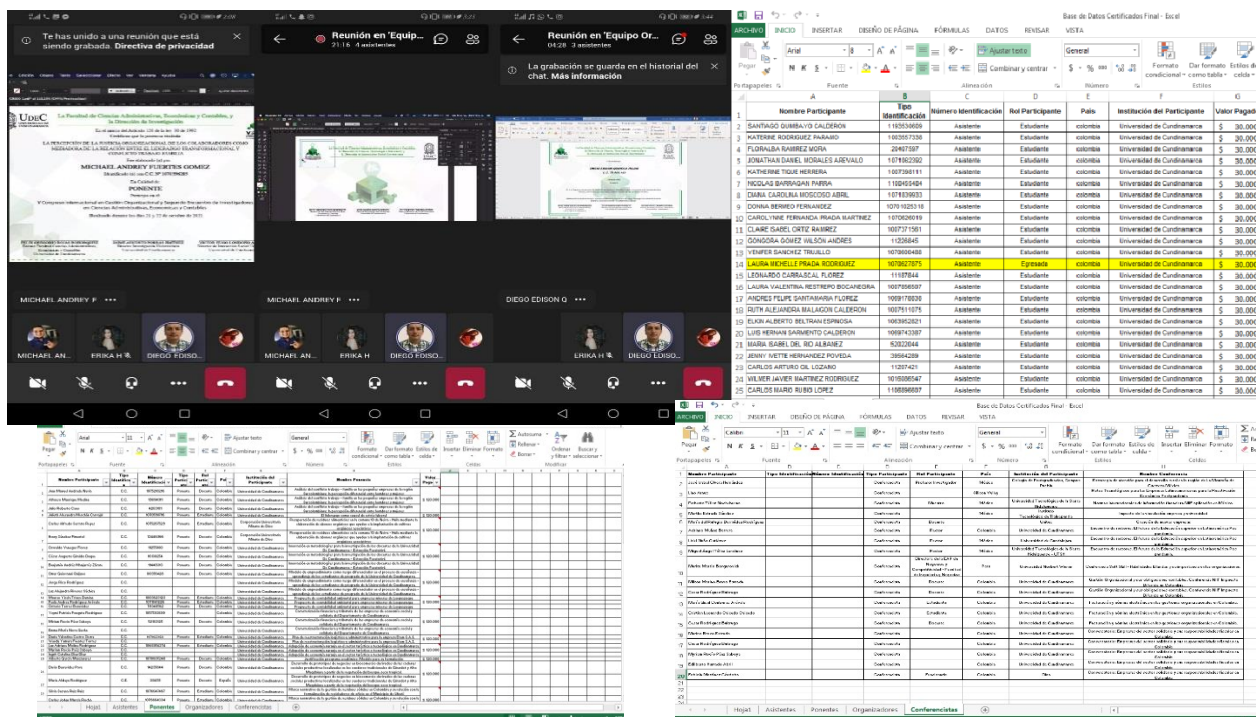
Te has unido a una reunión que está siendo grabada. Directiva de privacidad

UDEC

MICHAEL ANDREY FUERTES GOMEZ

PONENTE

MICHAEL ANDREY F

MICHAEL AN... ERIKA H DIEGO EDISO...

Reunión en 'Equipo...
21:16 4 asistentes

MICHAEL ANDREY F

MICHAEL AN... ERIKA H DIEGO EDISO...

Reunión en 'Equipo Or...
04:28 3 asistentes

La grabación se guarda en el historial del chat. Más información

DIEGO EDISON Q

ERIKA H DIEGO EDISO...

Base de Datos Certificados Final - Excel

ARCHIVO INICIO INSERTAR DISEÑO DE PÁGINA FÓRMULAS DATOS REVISAR VISTA

Pegar Portapapeles Fuente Alineación Número Estilos Arial Ajustar texto Combinar y centrar General Formato condicional Dar formato como tabla Estilos de celda

| | A | B | C | D | E | F | G |
|---|---|---|---|---|---|---|---|
| 1 | Nombre Participante | Tipo Identificación | Número Identificación | Rol Participante | País | Institución del Participante | Valor Pagado |
| 2 | SANTIAGO QUIMBAYO CALDERON | 1193534606 | Asistente | Estudiante | colombia | Universidad de Cundinamarca | $ 30.000 |
| 3 | KATERINE RODRIGUEZ PARAMO | 1003957338 | Asistente | Estudiante | colombia | Universidad de Cundinamarca | $ 30.000 |
| 4 | FLORALBA RAMIREZ MORA | 20487597 | Asistente | Estudiante | colombia | Universidad de Cundinamarca | $ 30.000 |
| 5 | JONATHAN DANIEL MORALES AREVALO | 1075662392 | Asistente | Estudiante | colombia | Universidad de Cundinamarca | $ 30.000 |
| 6 | KATHERINE TIQUE HERRERA | 1007398191 | Asistente | Estudiante | colombia | Universidad de Cundinamarca | $ 30.000 |
| 7 | NICOLAS BARRAGAN PARRA | 1193483484 | Asistente | Estudiante | colombia | Universidad de Cundinamarca | $ 30.000 |
| 8 | DIANA CAROLINA MOSCOSO ABRIL | 1078839033 | Asistente | Estudiante | colombia | Universidad de Cundinamarca | $ 30.000 |
| 9 | DONNA BERMEO FERNANDEZ | 1070162518 | Asistente | Estudiante | colombia | Universidad de Cundinamarca | $ 30.000 |
| 10 | CAROLYNNE FERNANDA PRADA MARTINEZ | 1070626019 | Asistente | Estudiante | colombia | Universidad de Cundinamarca | $ 30.000 |
| 11 | CLAIRE ISABEL ORTIZ RAMIREZ | 1007371561 | Asistente | Estudiante | colombia | Universidad de Cundinamarca | $ 30.000 |
| 12 | GÓNGORA GÓMEZ WILSON ANDRES | 11236845 | Asistente | Estudiante | colombia | Universidad de Cundinamarca | $ 30.000 |
| 13 | YENIFER SANCHEZ TRUJILLO | 1070606488 | Asistente | Estudiante | colombia | Universidad de Cundinamarca | $ 30.000 |
| 14 | LAURA MICHELLE PRADA RODRIGUEZ | 1070627875 | Asistente | Egresada | colombia | Universidad de Cundinamarca | $ 30.000 |
| 15 | LEONARDO CARRASCAL FLOREZ | 11187844 | Asistente | Estudiante | colombia | Universidad de Cundinamarca | $ 30.000 |
| 16 | LAURA VALENTINA RESTREPO BOCANEGRA | 1007956597 | Asistente | Estudiante | colombia | Universidad de Cundinamarca | $ 30.000 |
| 17 | ANDRES FELIPE SANTAMARIA FLOREZ | 1069176836 | Asistente | Estudiante | colombia | Universidad de Cundinamarca | $ 30.000 |
| 18 | RUTH ALEJANDRA MALAGON CALDERON | 1007511075 | Asistente | Estudiante | colombia | Universidad de Cundinamarca | $ 30.000 |
| 19 | ELKIN ALBERTO BELTRAN ESPINOSA | 1063952821 | Asistente | Estudiante | colombia | Universidad de Cundinamarca | $ 30.000 |
| 20 | LUIS HERNAN SARMIENTO CALDERON | 1069743387 | Asistente | Estudiante | colombia | Universidad de Cundinamarca | $ 30.000 |
| 21 | MARIA ISABEL DEL RIO ALBANEZ | 52022044 | Asistente | Estudiante | colombia | Universidad de Cundinamarca | $ 30.000 |
| 22 | JENNY IVETTE HERNANDEZ POVEDA | 39564289 | Asistente | Estudiante | colombia | Universidad de Cundinamarca | $ 30.000 |
| 23 | CARLOS ARTURO GIL LOZANO | 11207421 | Asistente | Estudiante | colombia | Universidad de Cundinamarca | $ 30.000 |
| 24 | WILMER JAVIER MARTINEZ RODRIGUEZ | 1016086547 | Asistente | Estudiante | colombia | Universidad de Cundinamarca | $ 30.000 |
| 25 | CARLOS MARIO RUBIO LOPEZ | 1106896697 | Asistente | Estudiante | colombia | Universidad de Cundinamarca | $ 30.000 |

Base de Datos Certificados Final - Excel

ARCHIVO INICIO INSERTAR DISEÑO DE PÁGINA FÓRMULAS DATOS REVISAR VISTA

Calibri Ajustar texto Combinar y centrar General Formato condicional Dar formato como tabla Estilos de celda Insertar Eliminar Formato

Nombre Participante Tipo Identificación Número Identificación Tipo Participante Rol Participante País Institución del Participante Nombre Ponencia

Conferencista

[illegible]

Hojas Asistentes Ponentes Organizadores Conferencistas

Arial General Ajustar texto Combinar y centrar Autosuma Rellenar Borrar Ordenar y filtrar Buscar y seleccionar

Nombre Participante Tipo Identificación Número Identificación Tipo Participante Rol Participante País Institución del Participante Nombre Ponencia Valor Pagado

Ponente Docente Colombia Universidad de Cundinamarca $ 60.000

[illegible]

Hojas Asistentes Ponentes Organizadores Conferencistas